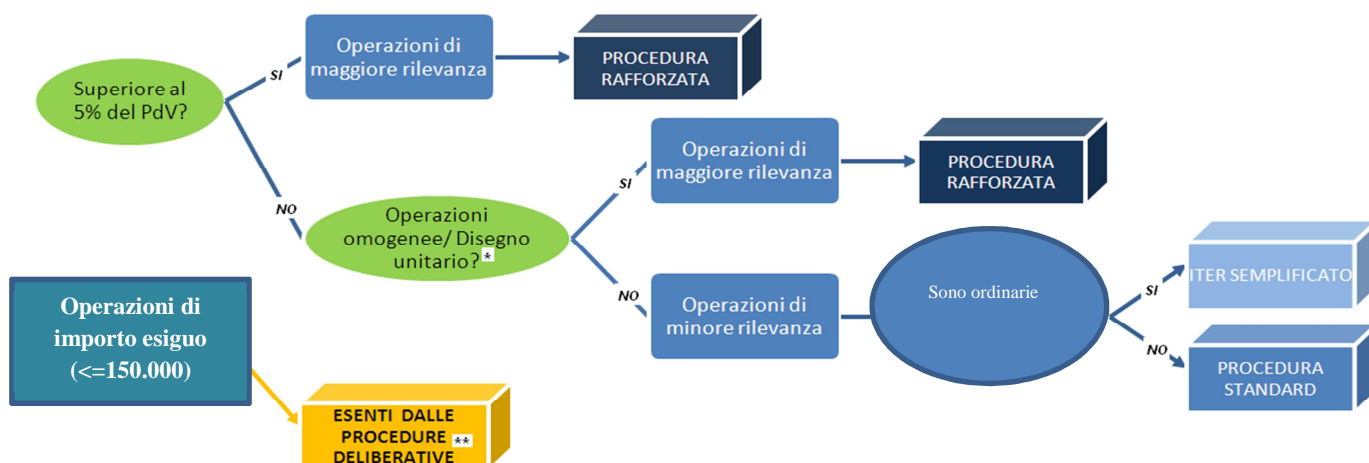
Superiore al 5% del PdV?

SI

Operazioni di maggiore rilevanza

PROCEDURA RAFFORZATA

NO

Operazioni omogenee/ Disegno unitario? *

SI

Operazioni di maggiore rilevanza

PROCEDURA RAFFORZATA

NO

Operazioni di minore rilevanza

Sono ordinarie

SI

ITER SEMPLIFICATO

NO

PROCEDURA STANDARD

Operazioni di importo esiguo (<=150.000)

ESENTI DALLE PROCEDURE ** DELIBERATIVE